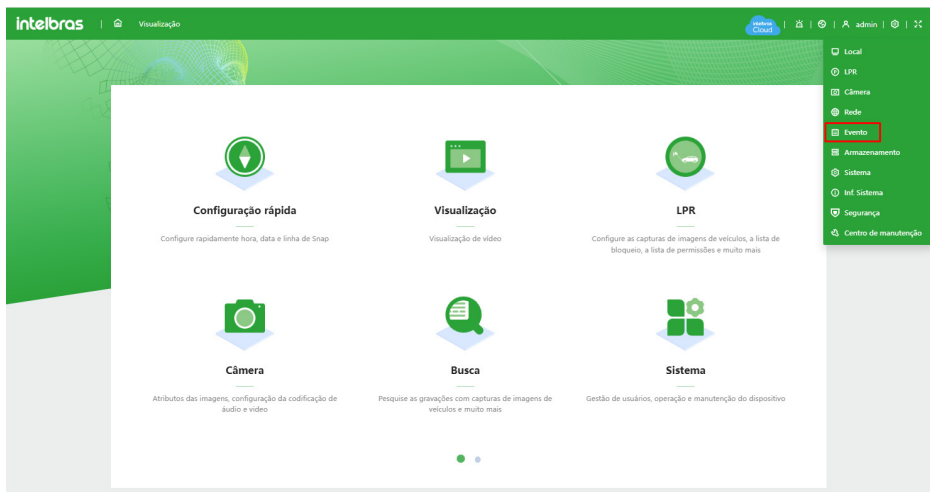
intelbras | Visualização

intelbras Cloud | admin |

Local
LPR
Câmera
Rede
Evento
Armazenamento
Sistema
Inf. Sistema
Segurança
Centro de manutenção

Configuração rápida
Configure rapidamente hora, data e linha de Snap

Visualização
Visualização de vídeo

LPR
Configure as capturas de imagens de veículos, a lista de bloqueio, a lista de permissões e muito mais

Câmera
Atributos das imagens, configuração da codificação de áudio e vídeo

Busca
Pesquise as gravações com capturas de imagens de veículos e muito mais

Sistema
Gestão de usuários, operação e manutenção do dispositivo